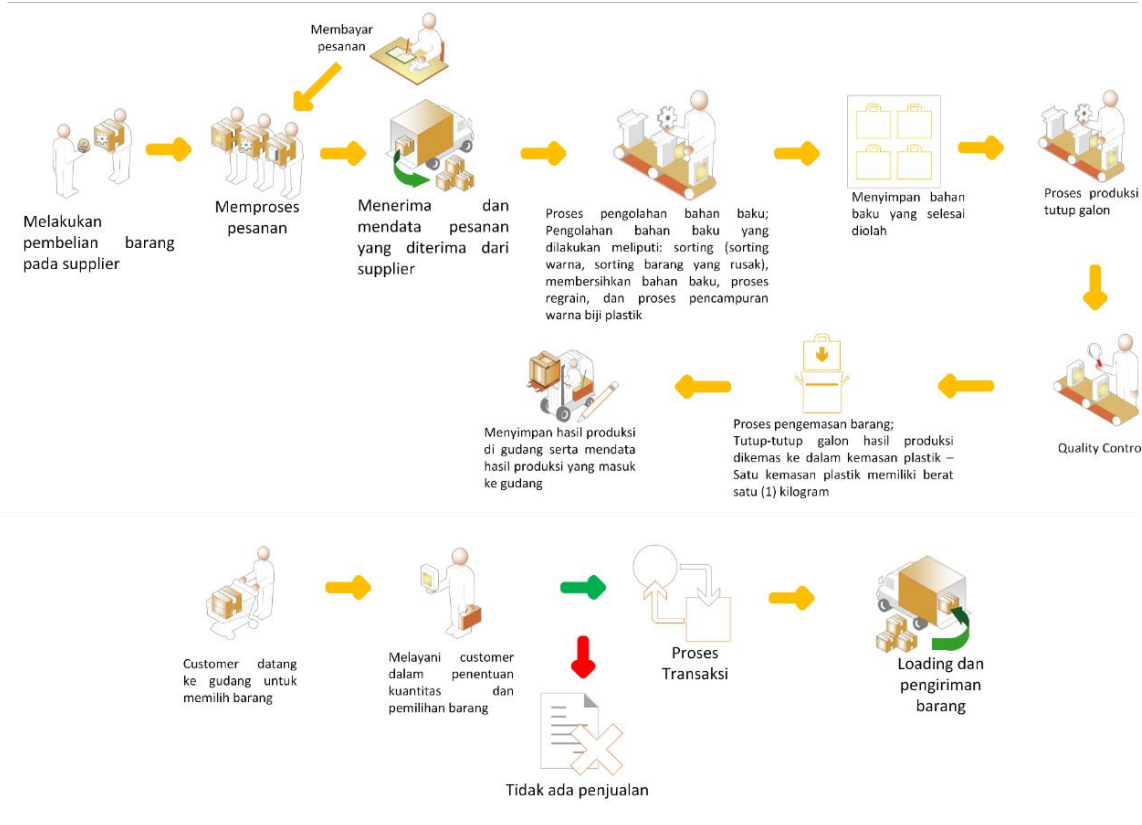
Membayar pesanan

Melakukan pembelian barang pada supplier

Memproses pesanan

Menerima dan mendata pesanan yang diterima dari supplier

Proses pengolahan bahan baku; Pengolahan bahan baku yang dilakukan meliputi: sorting (sorting warna, sorting barang yang rusak), membersihkan bahan baku, proses regrain, dan proses pencampuran warna biji plastik

Menyimpan bahan baku yang selesai diolah

Proses produksi tutup galon

Quality Contro

Proses pengemasan barang; Tutup-tutup galon hasil produksi dikemas ke dalam kemasan plastik – Satu kemasan plastik memiliki berat satu (1) kilogram

Menyimpan hasil produksi di gudang serta mendata hasil produksi yang masuk ke gudang

Customer datang ke gudang untuk memilih barang

Melayani customer dalam penentuan kuantitas dan pemilihan barang

Proses Transaksi

Loading dan pengiriman barang

Tidak ada penjualan